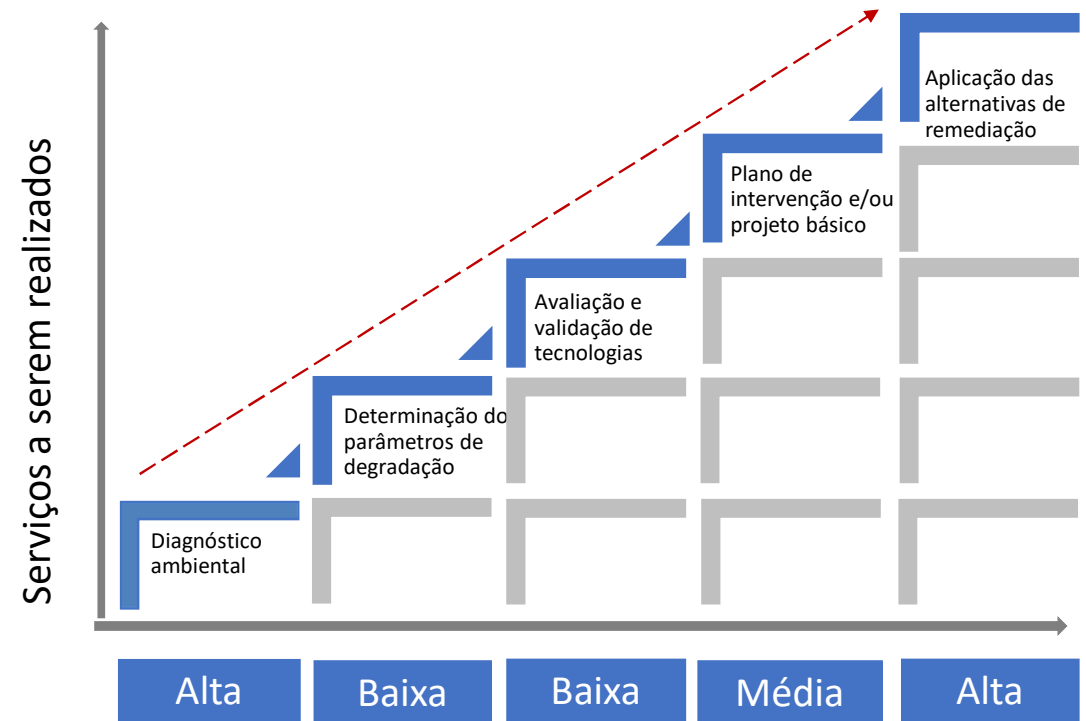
Serviços a serem realizados

Aplicação das alternativas de remediação

Plano de intervenção e/ou projeto básico

Avaliação e validação de tecnologias

Determinação do parâmetros de degradação

Diagnóstico ambiental

Alta

Baixa

Baixa

Média

Alta